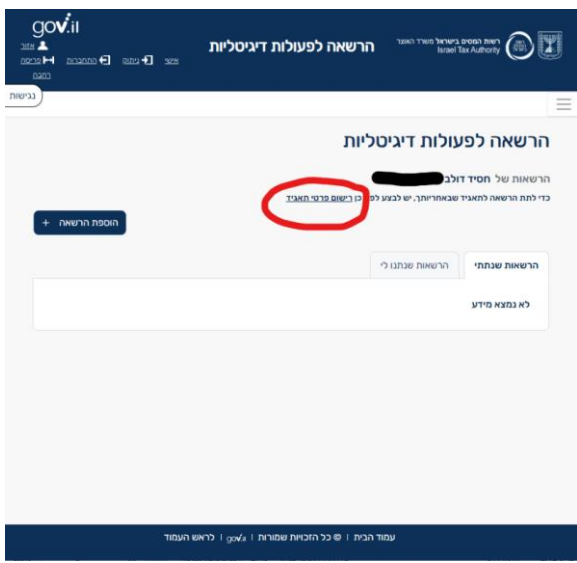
gov.il
אזור אישי
התחברות
ניתוק
פריסה רחבה
הרשאה לפעולות דיגיטליות
רשות המסים בישראל משרד האוצר
Israel Tax Authority
נגישות
הרשאה לפעולות דיגיטליות
הרשאות של חסיד דולב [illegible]
כדי לתת הרשאה לתאגיד שבאחריותך, יש לבצע לפני כן רישום פרטי תאגיד
הוספת הרשאה +
הרשאות שנתתי
הרשאות שנתנו לי
לא נמצא מידע
עמוד הבית | © כל הזכויות שמורות | gov.il | לראש העמוד